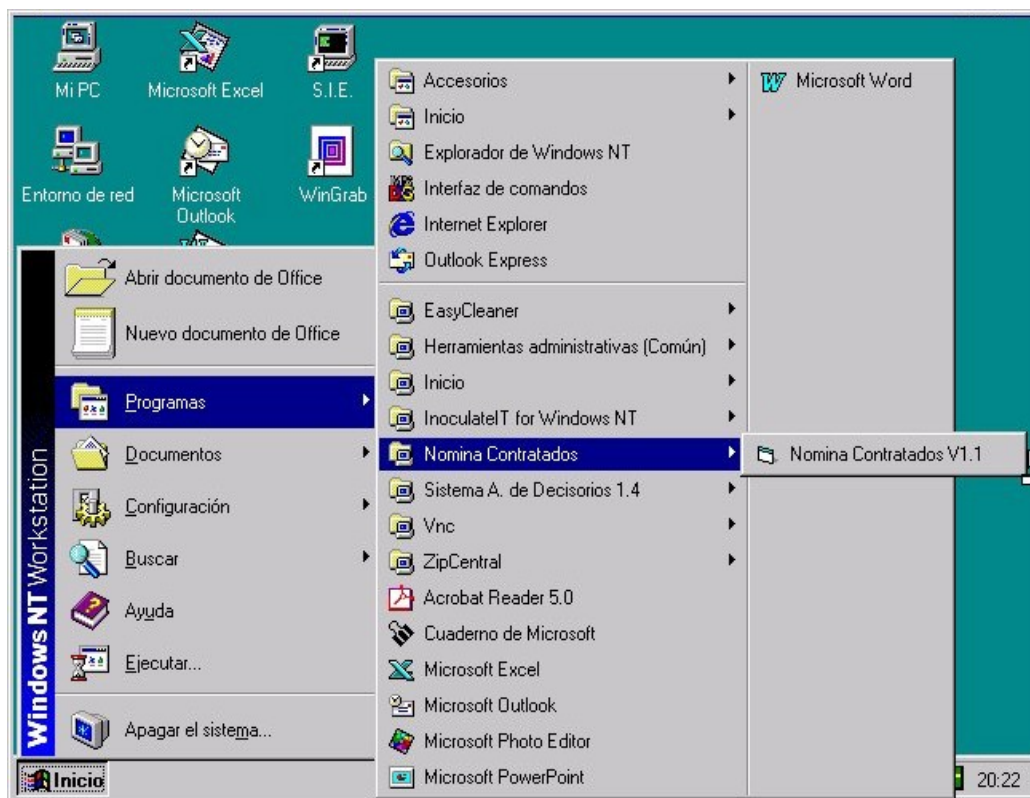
Mi PC
Microsoft Excel
S.I.E.
Entorno de red
Microsoft Outlook
WinGrab

Windows NT Workstation

Abrir documento de Office
Nuevo documento de Office
Programas
Documentos
Configuración
Buscar
Ayuda
Ejecutar...
Apagar el sistema...

Accesorios
Inicio
Explorador de Windows NT
Interfaz de comandos
Internet Explorer
Outlook Express
EasyCleaner
Herramientas administrativas (Común)
Inicio
InoculateIT for Windows NT
Nomina Contratados
Sistema A. de Decisorios 1.4
Vnc
ZipCentral
Acrobat Reader 5.0
Cuaderno de Microsoft
Microsoft Excel
Microsoft Outlook
Microsoft Photo Editor
Microsoft PowerPoint

Microsoft Word

Nomina Contratados V1.1

Inicio
20:22